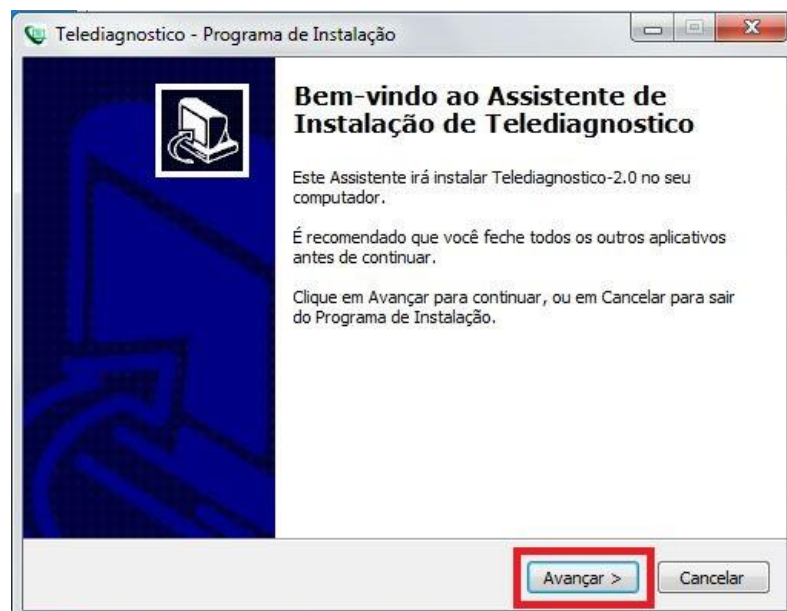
Telediagnostico - Programa de Instalação

Bem-vindo ao Assistente de Instalação de Telediagnostico

Este Assistente irá instalar Telediagnostico-2.0 no seu computador.

É recomendado que você feche todos os outros aplicativos antes de continuar.

Clique em Avançar para continuar, ou em Cancelar para sair do Programa de Instalação.

Avançar >

Cancelar